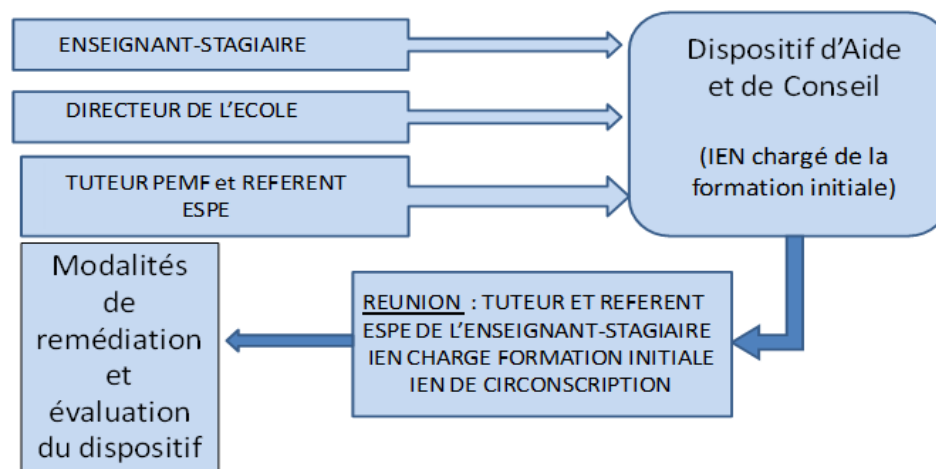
ENSEIGNANT-STAGIAIRE

DIRECTEUR DE L'ECOLE

TUTEUR PEMF et REFERENT ESPE

Dispositif d'Aide et de Conseil

(IEN chargé de la formation initiale)

REUNION : TUTEUR ET REFERENT ESPE DE L'ENSEIGNANT-STAGIAIRE IEN CHARGE FORMATION INITIALE IEN DE CIRCONSCRIPTION

Modalités de remédiation et évaluation du dispositif